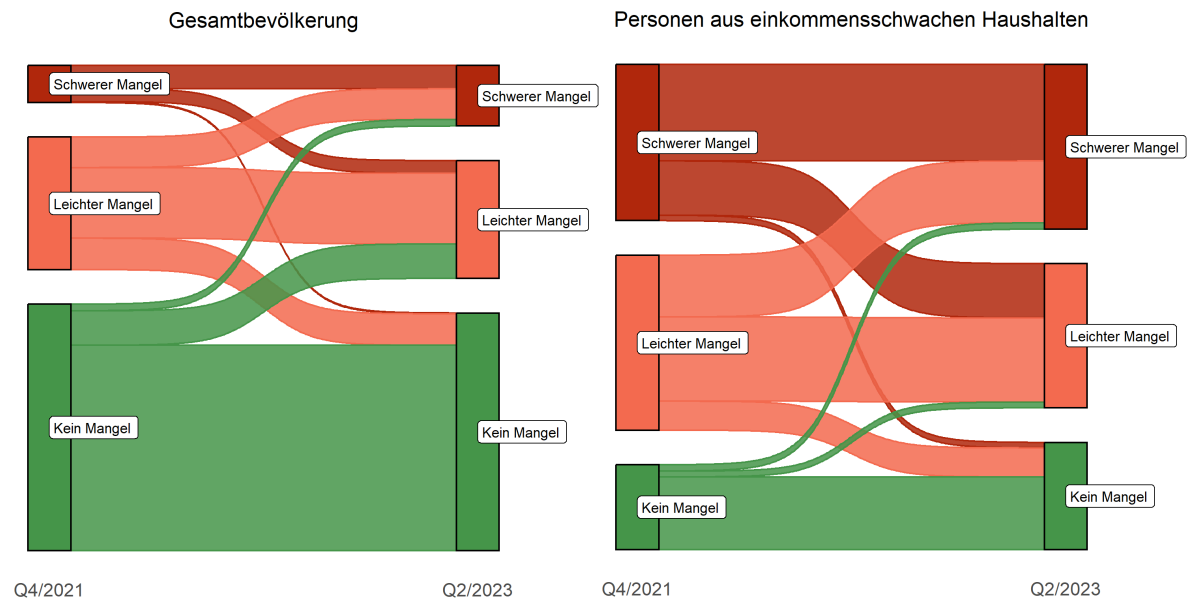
Gesamtbevölkerung

Schwerer Mangel
Leichter Mangel
Kein Mangel

Schwerer Mangel
Leichter Mangel
Kein Mangel

Q4/2021
Q2/2023

Personen aus einkommensschwachen Haushalten

Schwerer Mangel
Leichter Mangel
Kein Mangel

Schwerer Mangel
Leichter Mangel
Kein Mangel

Q4/2021
Q2/2023